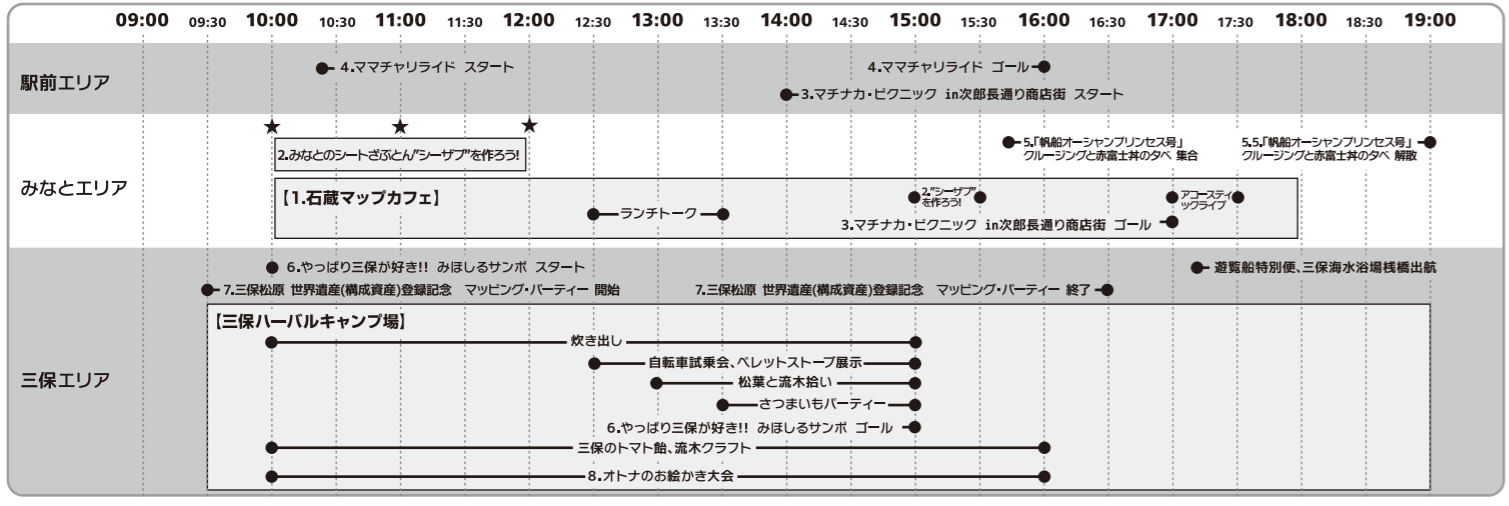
09:00 09:30 10:00 10:30 11:00 11:30 12:00 12:30 13:00 13:30 14:00 14:30 15:00 15:30 16:00 16:30 17:00 17:30 18:00 18:30 19:00

駅前エリア

4.ママチャリライド スタート

4.ママチャリライド ゴール

3.マチナカ・ピクニック in次郎長通り商店街 スタート

みなとエリア

2.みなとのシートざぶとん"シーザブ"を作ろう!

5.「帆船オーシャンプリンセス号」クルージングと赤富士丼の夕べ 集合

5.5.「帆船オーシャンプリンセス号」クルージングと赤富士丼の夕べ 解散

【1.石蔵マップカフェ】

ランチトーク

2."シーザブ"を作ろう!

アコースティックライブ

3.マチナカ・ピクニック in次郎長通り商店街 ゴール

三保エリア

6.やっぱり三保が好き!! みほしるサンポ スタート

遊覧船特別便、三保海水浴場桟橋出航

7.三保松原 世界遺産(構成資産)登録記念 マッピング・パーティー 開始

7.三保松原 世界遺産(構成資産)登録記念 マッピング・パーティー 終了

【三保ハーバルキャンプ場】

炊き出し

自転車試乗会、ペレットストーブ展示

松葉と流木拾い

さつまいもパーティー

6.やっぱり三保が好き!! みほしるサンポ ゴール

三保のトマト飴、流木クラフト

8.オトナのお絵かき大会